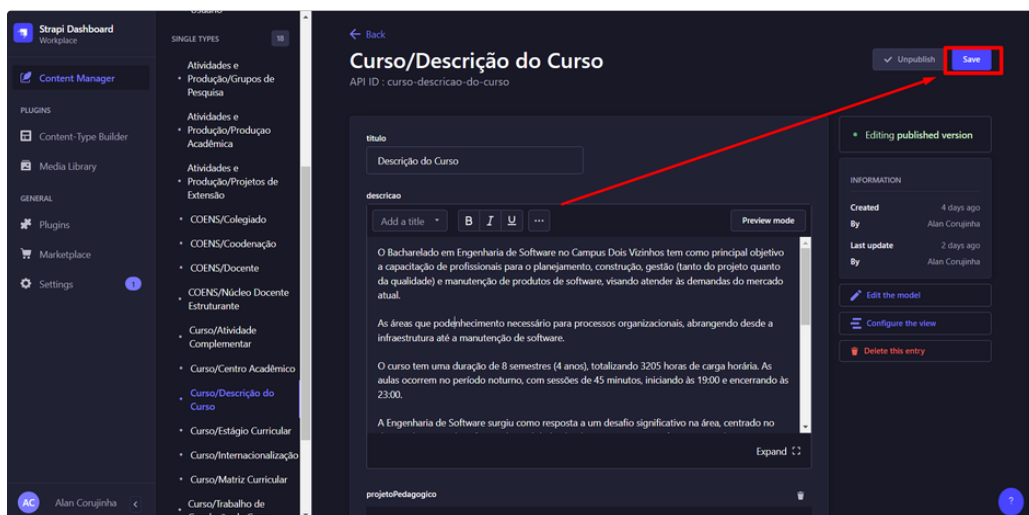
Strapi Dashboard
Workplace

Content Manager

PLUGINS

Content-Type Builder

Media Library

GENERAL

Plugins

Marketplace

Settings 1

AC Alan Corujinha

SINGLE TYPES 18

Atividades e Produção/Grupos de Pesquisa

Atividades e Produção/Produçao Acadêmica

Atividades e Produção/Projetos de Extensão

COENS/Colegiado

COENS/Coodenação

COENS/Docente

COENS/Núcleo Docente Estruturante

Curso/Atividade Complementar

Curso/Centro Acadêmico

Curso/Descrição do Curso

Curso/Estágio Curricular

Curso/Internacionalização

Curso/Matriz Curricular

Curso/Trabalho de

Back

Curso/Descrição do Curso

API ID : curso-descricao-do-curso

Unpublish

Save

titulo

Descrição do Curso

descricao

Add a title

B I U ...

Preview mode

O Bacharelado em Engenharia de Software no Campus Dois Vizinhos tem como principal objetivo a capacitação de profissionais para o planejamento, construção, gestão (tanto do projeto quanto da qualidade) e manutenção de produtos de software, visando atender às demandas do mercado atual.

As áreas que podenhecimento necessário para processos organizacionais, abrangendo desde a infraestrutura até a manutenção de software.

O curso tem uma duração de 8 semestres (4 anos), totalizando 3205 horas de carga horária. As aulas ocorrem no período noturno, com sessões de 45 minutos, iniciando às 19:00 e encerrando às 23:00.

A Engenharia de Software surgiu como resposta a um desafio significativo na área, centrado no

Expand

projetoPedagogico

Editing published version

INFORMATION

Created 4 days ago

By Alan Corujinha

Last update 2 days ago

By Alan Corujinha

Edit the model

Configure the view

Delete this entry